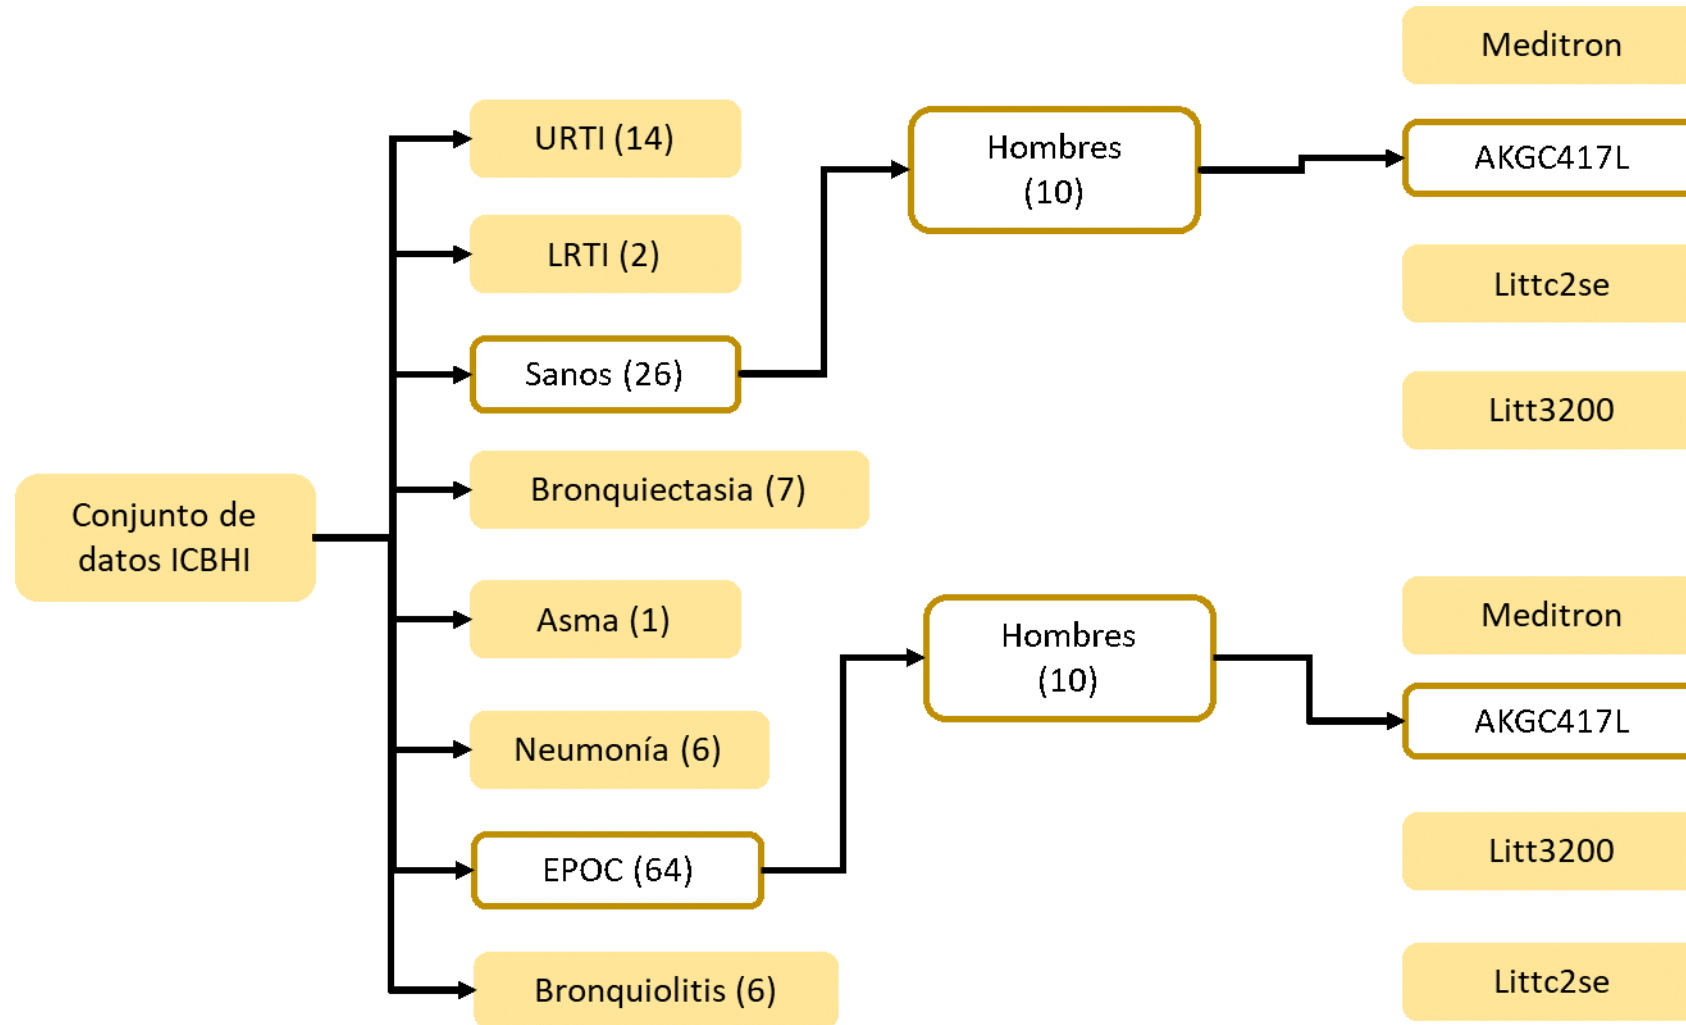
Conjunto de datos ICBHI

URTI (14)

LRTI (2)

Sanos (26)

Bronquiectasia (7)

Asma (1)

Neumonía (6)

EPOC (64)

Bronquiolitis (6)

Hombres (10)

Hombres (10)

Meditron

AKGC417L

Littc2se

Litt3200

Meditron

AKGC417L

Litt3200

Littc2se